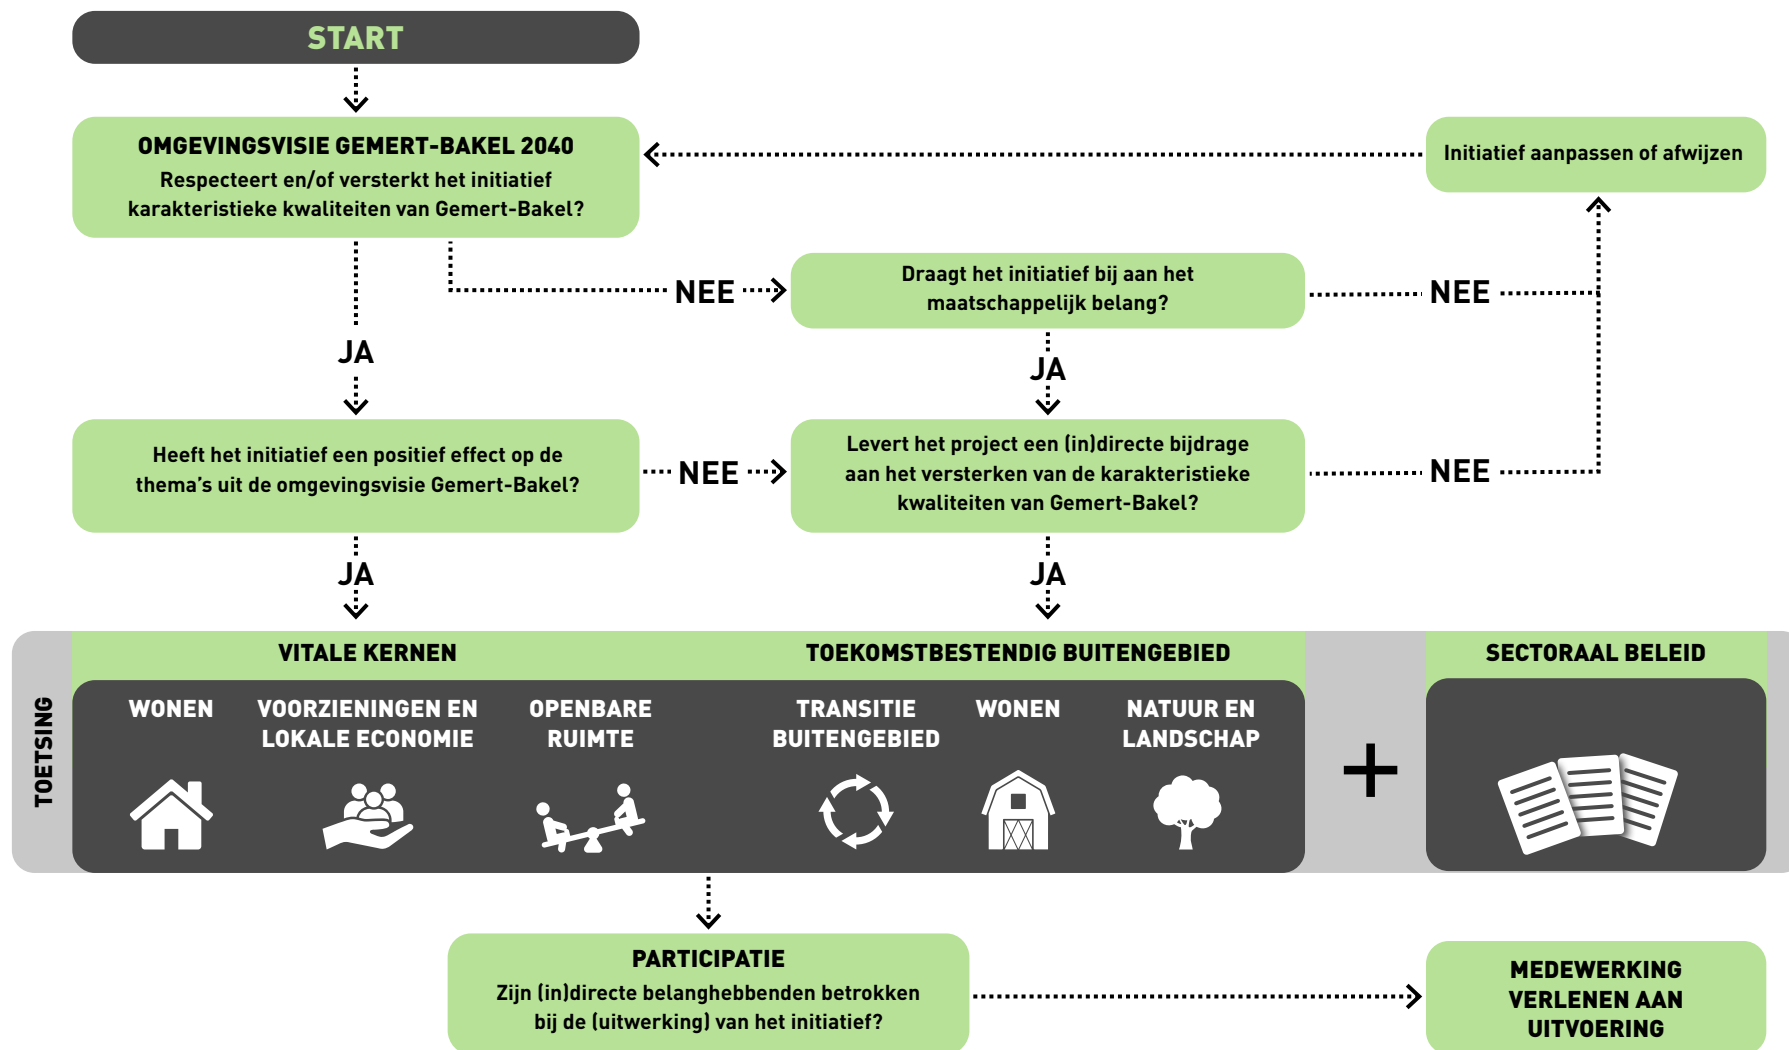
START

OMGEVINGSVISIE GEMERT-BAKEL 2040
Respecteert en/of versterkt het initiatief karakteristieke kwaliteiten van Gemert-Bakel?

Initiatief aanpassen of afwijzen

NEE

Draagt het initiatief bij aan het maatschappelijk belang?

NEE

JA

JA

Heeft het initiatief een positief effect op de thema's uit de omgevingsvisie Gemert-Bakel?

NEE

Levert het project een (in)directe bijdrage aan het versterken van de karakteristieke kwaliteiten van Gemert-Bakel?

NEE

JA

JA

TOETSING

VITALE KERNEN

TOEKOMSTBESTENDIG BUITENGEBIED

SECTORAAL BELEID

WONEN

VOORZIENINGEN EN LOKALE ECONOMIE

OPENBARE RUIMTE

TRANSITIE BUITENGEBIED

WONEN

NATUUR EN LANDSCHAP

+

PARTICIPATIE
Zijn (in)directe belanghebbenden betrokken bij de (uitwerking) van het initiatief?

MEDEWERKING VERLENEN AAN UITVOERING